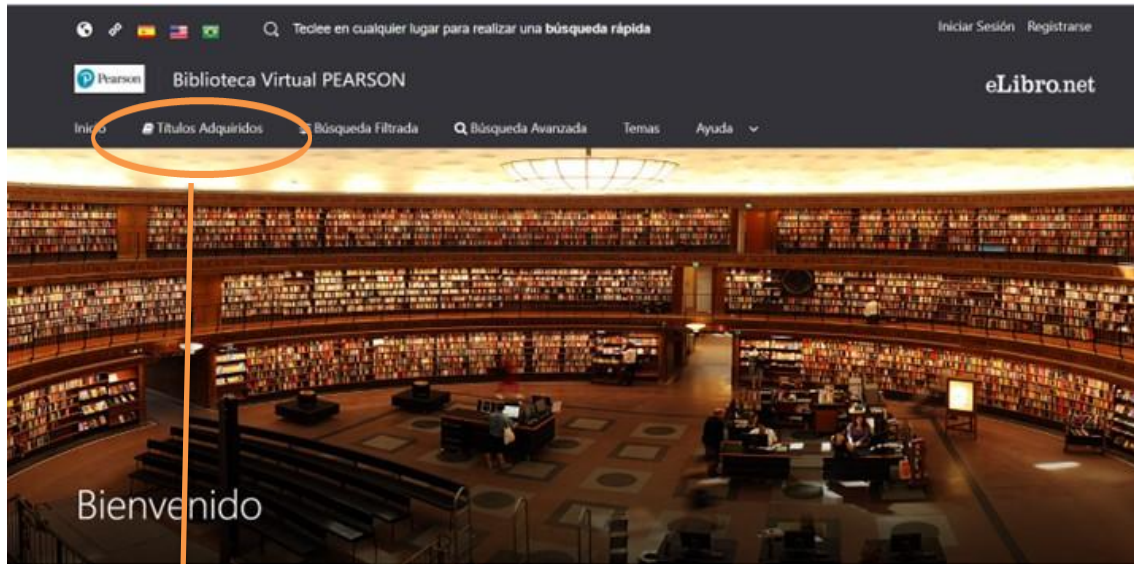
Teclee en cualquier lugar para realizar una **búsqueda rápida**

Iniciar Sesión Registrarse

Pearson

Biblioteca Virtual PEARSON

eLibro.net

Inicio Títulos Adquiridos Búsqueda Filtrada Búsqueda Avanzada Temas Ayuda

Bienvenido